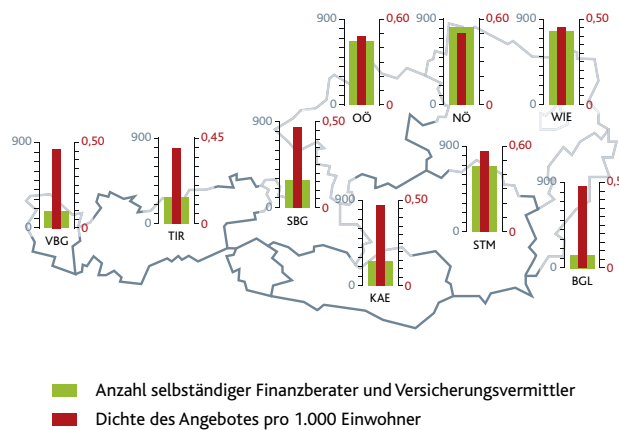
900
0,60
0
0
OÖ

900
0,60
0
0
NÖ

900
0,50
0
0
WIE

900
0,50
0
0
VBG

900
0,45
0
0
TIR

900
0,50
0
0
SBG

900
0,60
0
0
STM

900
0,50
0
0
KAE

900
0,5
0
BGL

Anzahl selbständiger Finanzberater und Versicherungsvermittler
Dichte des Angebotes pro 1.000 Einwohner